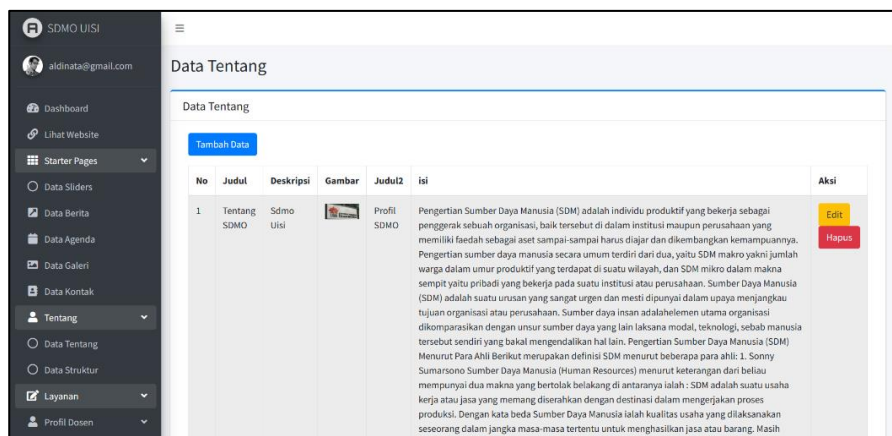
SDMO UISI

aldinata@gmail.com

Dashboard
Lihat Website
Starter Pages
Data Sliders
Data Berita
Data Agenda
Data Galeri
Data Kontak
Tentang
Data Tentang
Data Struktur
Layanan
Profil Dosen

≡

Data Tentang

Data Tentang

Tambah Data

| No | Judul | Deskripsi | Gambar | Judul2 | isi | Aksi |
|---|---|---|---|---|---|---|
| 1 | Tentang SDMO | Sdmo Uisi | | Profil SDMO | Pengertian Sumber Daya Manusia (SDM) adalah individu produktif yang bekerja sebagai penggerak sebuah organisasi, baik tersebut di dalam institusi maupun perusahaan yang memiliki faedah sebagai aset sampai-sampai harus diajar dan dikembangkan kemampuannya. Pengertian sumber daya manusia secara umum terdiri dari dua, yaitu SDM makro yakni jumlah warga dalam umur produktif yang terdapat di suatu wilayah, dan SDM mikro dalam makna sempit yaitu pribadi yang bekerja pada suatu institusi atau perusahaan. Sumber Daya Manusia (SDM) adalah suatu urusan yang sangat urgen dan mesti dipunyai dalam upaya menjangkau tujuan organisasi atau perusahaan. Sumber daya insan adalahelemen utama organisasi dikomparasikan dengan unsur sumber daya yang lain laksana modal, teknologi, sebab manusia tersebut sendiri yang bakal mengendalikan hal lain. Pengertian Sumber Daya Manusia (SDM) Menurut Para Ahli Berikut merupakan definisi SDM menurut beberapa para ahli: 1. Sonny Sumarsono Sumber Daya Manusia (Human Resources) menurut keterangan dari beliau mempunyai dua makna yang bertolak belakang di antaranya ialah : SDM adalah suatu usaha kerja atau jasa yang memang diserahkan dengan destinasi dalam mengerjakan proses produksi. Dengan kata beda Sumber Daya Manusia ialah kualitas usaha yang dilaksanakan seseorang dalam jangka masa-masa tertentu untuk menghasilkan jasa atau barang. Masih | Edit Hapus |